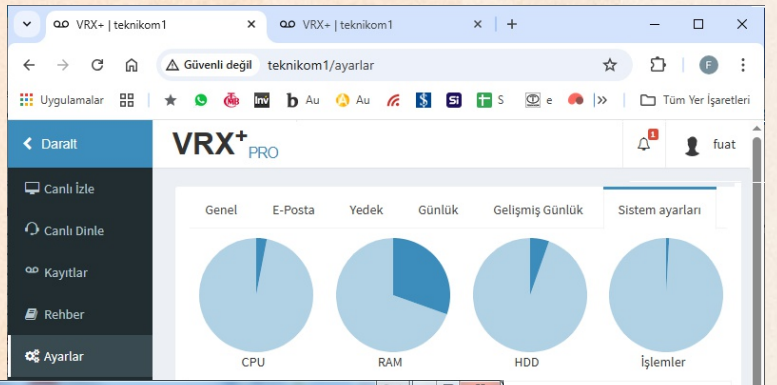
VRX+ | teknikom1
VRX+ | teknikom1
Güvenli değil teknikom1/ayarlar
F
Uygulamalar
Au
Au
S
e
Tüm Yer İşaretleri
Daralt
VRX+ PRO
1
fuat
Canlı İzle
Canlı Dinle
Kayıtlar
Rehber
Ayarlar
Genel
E-Posta
Yedek
Günlük
Gelişmiş Günlük
Sistem ayarları
CPU
RAM
HDD
İşlemler